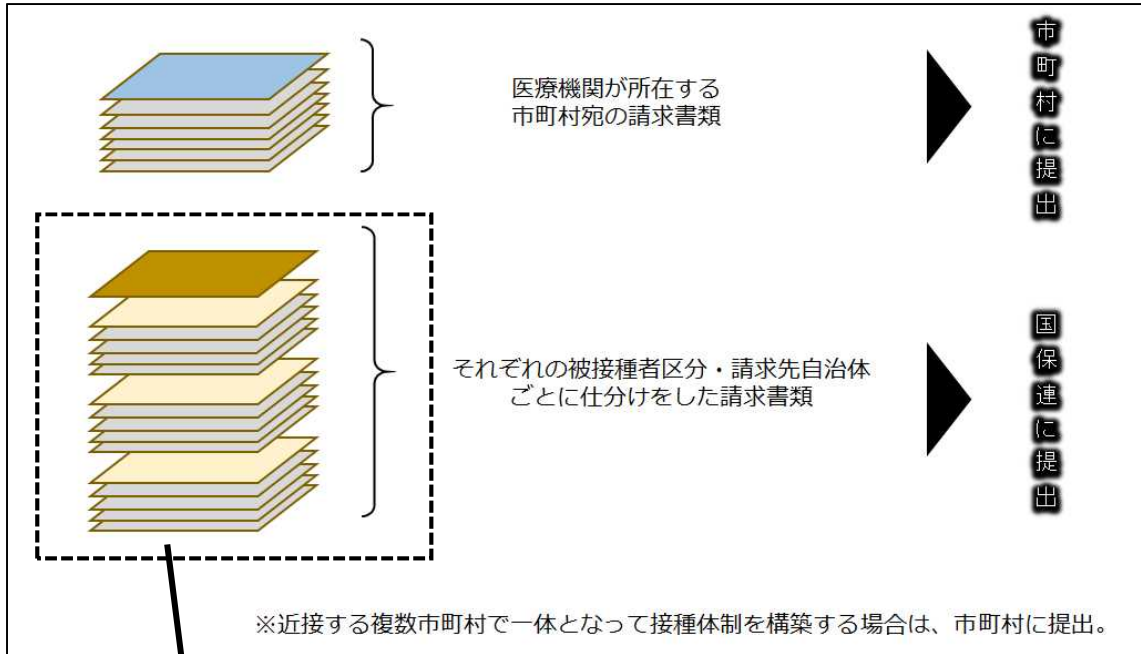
医療機関が所在する
市町村宛の請求書類

市町村に提出

それぞれの被接種者区分・請求先自治体
ごとに仕分けをした請求書類

国保連に提出

※近接する複数市町村で一体となって接種体制を構築する場合は、市町村に提出。